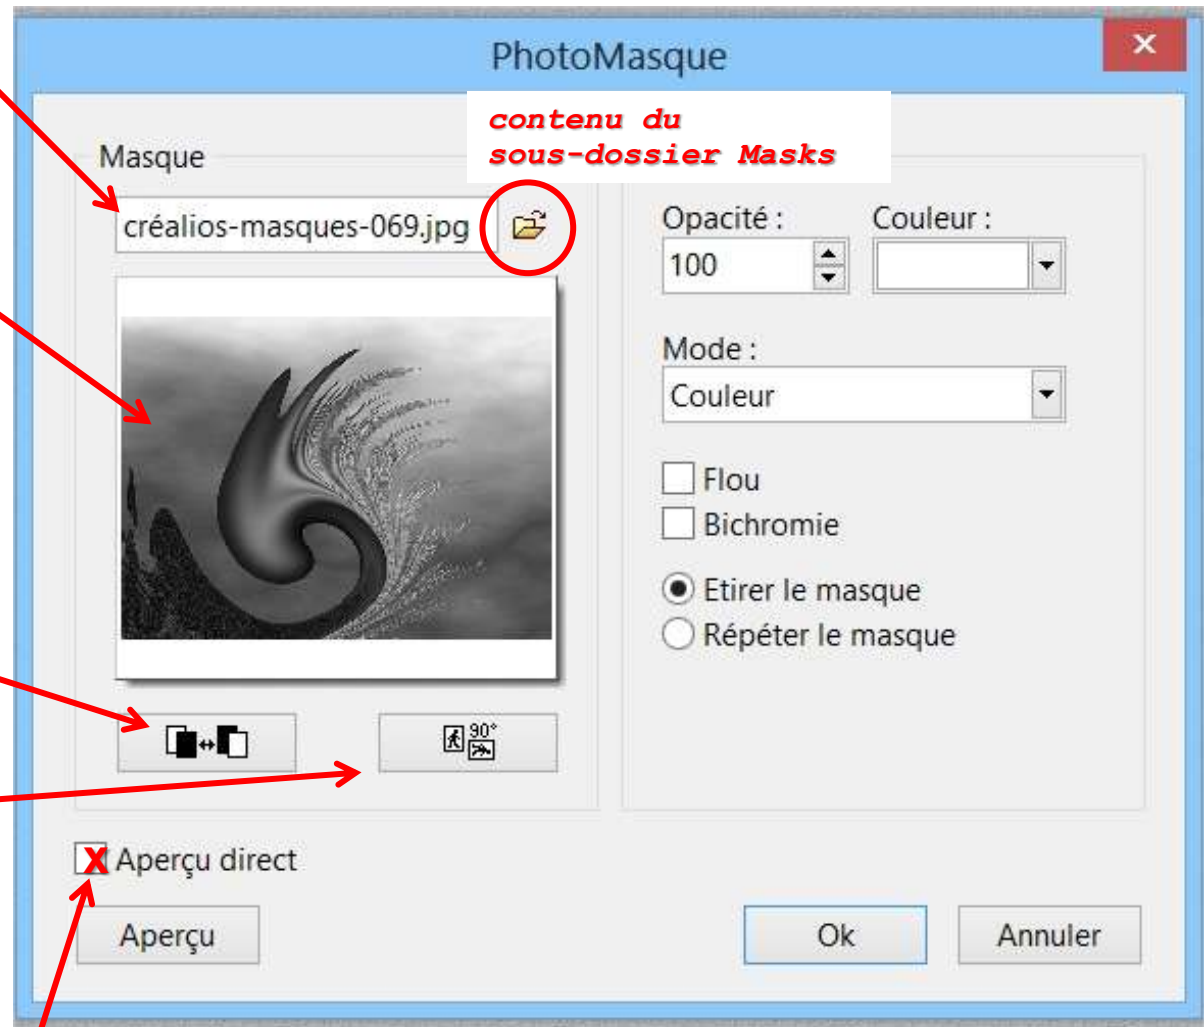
PhotoMasque

contenu du sous-dossier Masks

Masque

créalios-masques-069.jpg

Opacité :

100

Couleur :

Mode :

Couleur

Flou

Bichromie

Etirer le masque

Répéter le masque

90°

X Aperçu direct

Aperçu

Ok

Annuler